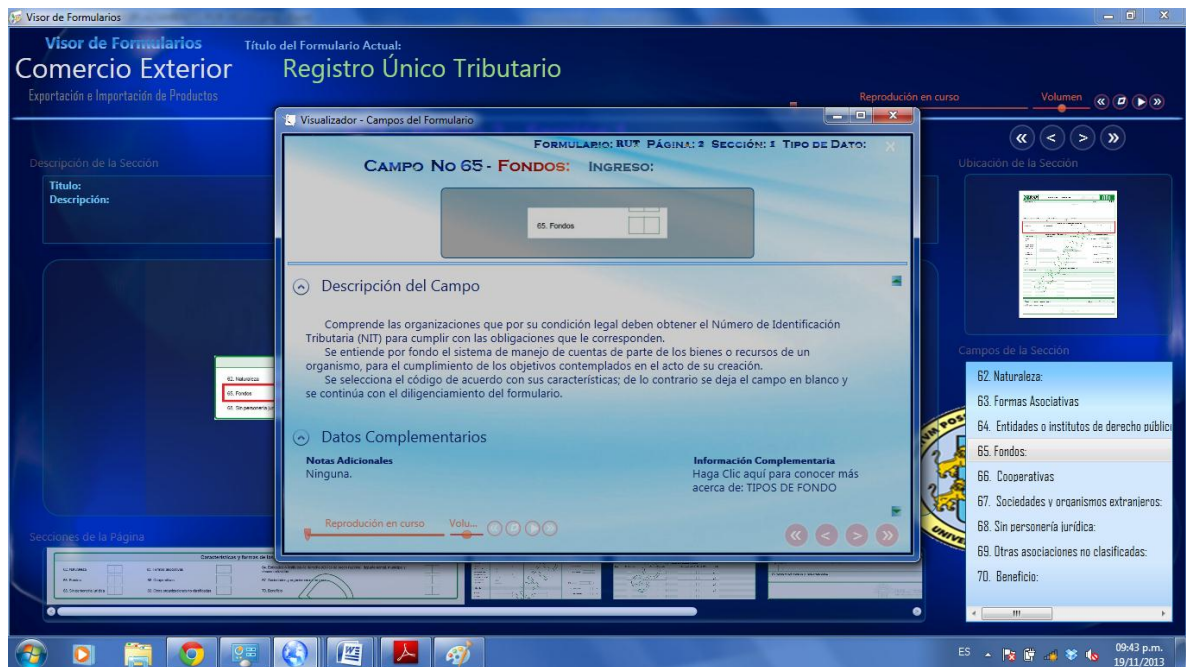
Visor de Formularios

Visor de Formularios
Comercio Exterior
Exportación e Importación de Productos

Título del Formulario Actual:
Registro Único Tributario

Reproducción en curso
Volumen

Descripción de la Sección
Título:
Descripción:

Ubicación de la Sección

Campos de la Sección
62. Naturaleza:
63. Formas Asociativas
64. Entidades o institutos de derecho público
65. Fondos:
66. Cooperativas
67. Sociedades y organismos extranjeros:
68. Sin personería jurídica:
69. Otras asociaciones no clasificadas:
70. Beneficio:

Secciones de la Página

Visualizador - Campos del Formulario

Formulario: RUT Página: 2 Sección: 1 Tipo de Dato:
Campo No 65 - Fondos: Ingreso:

65. Fondos

Descripción del Campo

Comprende las organizaciones que por su condición legal deben obtener el Número de Identificación Tributaria (NIT) para cumplir con las obligaciones que le corresponden.
Se entiende por fondo el sistema de manejo de cuentas de parte de los bienes o recursos de un organismo, para el cumplimiento de los objetivos contemplados en el acto de su creación.
Se selecciona el código de acuerdo con sus características; de lo contrario se deja el campo en blanco y se continúa con el diligenciamiento del formulario.

Datos Complementarios

Notas Adicionales
Ninguna.

Información Complementaria
Haga Clic aquí para conocer más acerca de: TIPOS DE FONDO

Reproducción en curso
Volu...

62. Naturaleza
65. Fondos
68. Sin personería jurídica

ES
09:43 p.m.
19/11/2013